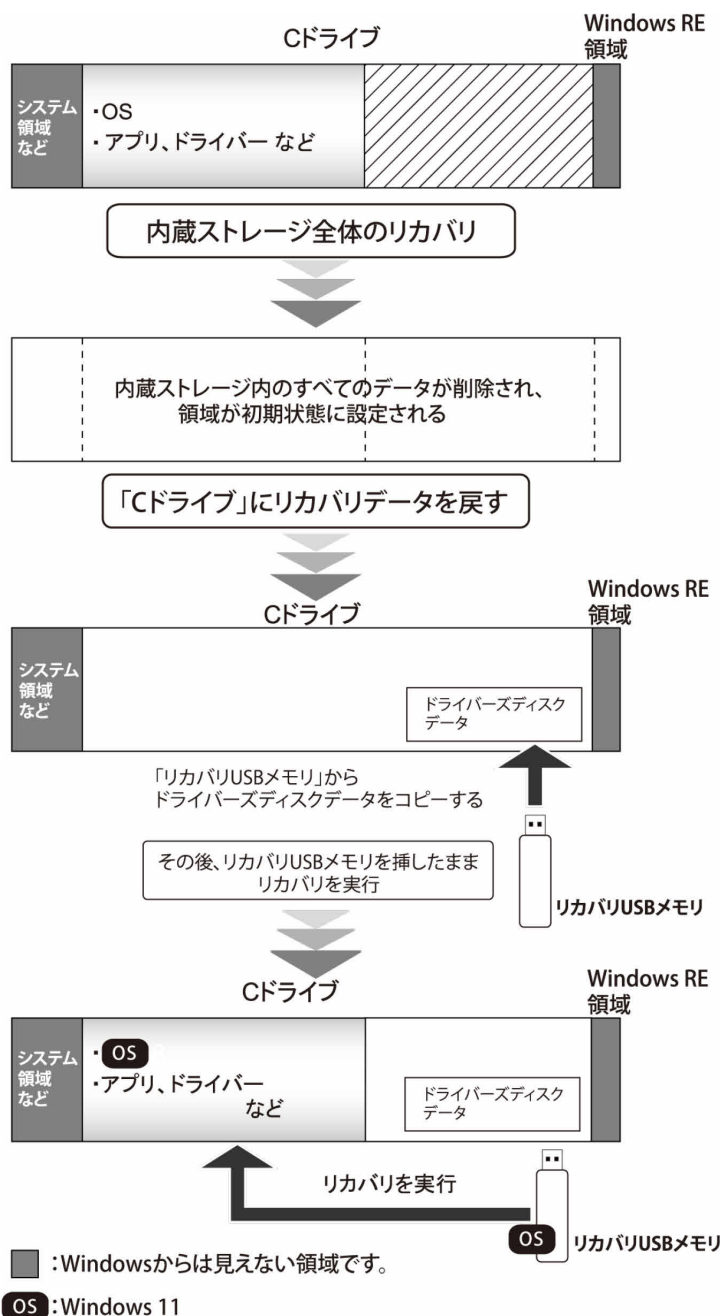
Cドライブ

Windows RE 領域

システム領域など

・OS
・アプリ、ドライバー など

内蔵ストレージ全体のリカバリ

内蔵ストレージ内のすべてのデータが削除され、領域が初期状態に設定される

「Cドライブ」にリカバリデータを戻す

Cドライブ

Windows RE 領域

システム領域など

ドライバーズディスクデータ

「リカバリUSBメモリ」からドライバーズディスクデータをコピーする

その後、リカバリUSBメモリを挿したままリカバリを実行

リカバリUSBメモリ

Cドライブ

Windows RE 領域

システム領域など

・OS
・アプリ、ドライバー など

ドライバーズディスクデータ

リカバリを実行

OS

リカバリUSBメモリ

：Windowsからは見えない領域です。

OS：Windows 11